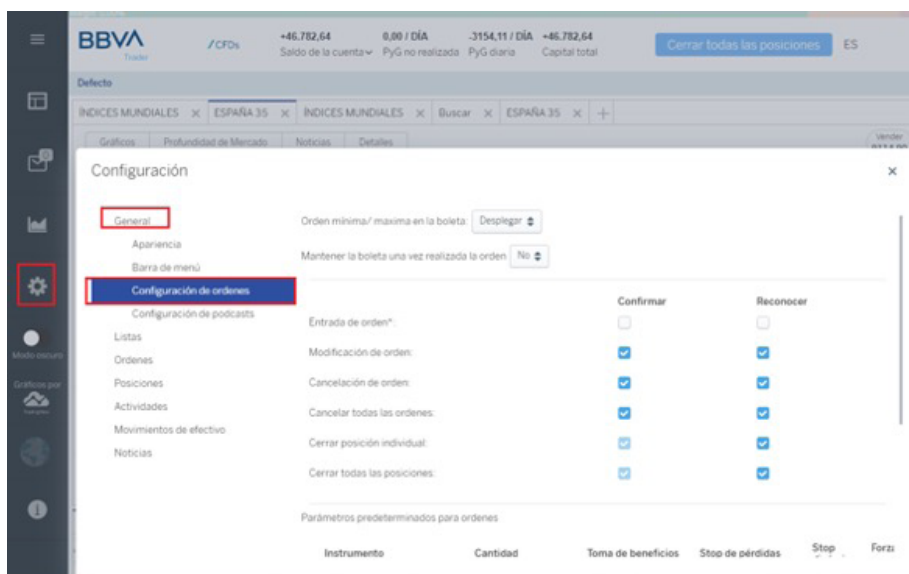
BBVA Trader

/CFDs

+46.782,64
Saldo de la cuenta

0,00 / DÍA
PyG no realizada

-3154,11 / DÍA
PyG diaria

+46.782,64
Capital total

Cerrar todas las posiciones

ES

Defecto

ÍNDICES MUNDIALES × ESPAÑA 35 × ÍNDICES MUNDIALES × Buscar × ESPAÑA 35 × +

Gráficos | Profundidad de Mercado | Noticias | Detalles

Vender

Configuración

×

General
Apariencia
Barra de menú
Configuración de ordenes
Configuración de podcasts
Listas
Ordenes
Posiciones
Actividades
Movimientos de efectivo
Noticias

Modo oscuro

Gráficos por

Orden mínima/ maxima en la boleta: Desplegar

Mantener la boleta una vez realizada la orden: No

| | Confirmar | Reconocer |
|---|---|---|
| Entrada de orden*: | | |
| Modificación de orden: | ✓ | ✓ |
| Cancelación de orden: | ✓ | ✓ |
| Cancelar todas las ordenes: | ✓ | ✓ |
| Cerrar posición individual: | ✓ | ✓ |
| Cerrar todas las posiciones: | ✓ | ✓ |

Parámetros predeterminados para ordenes

Instrumento | Cantidad | Toma de beneficios | Stop de pérdidas | Stop | Forz